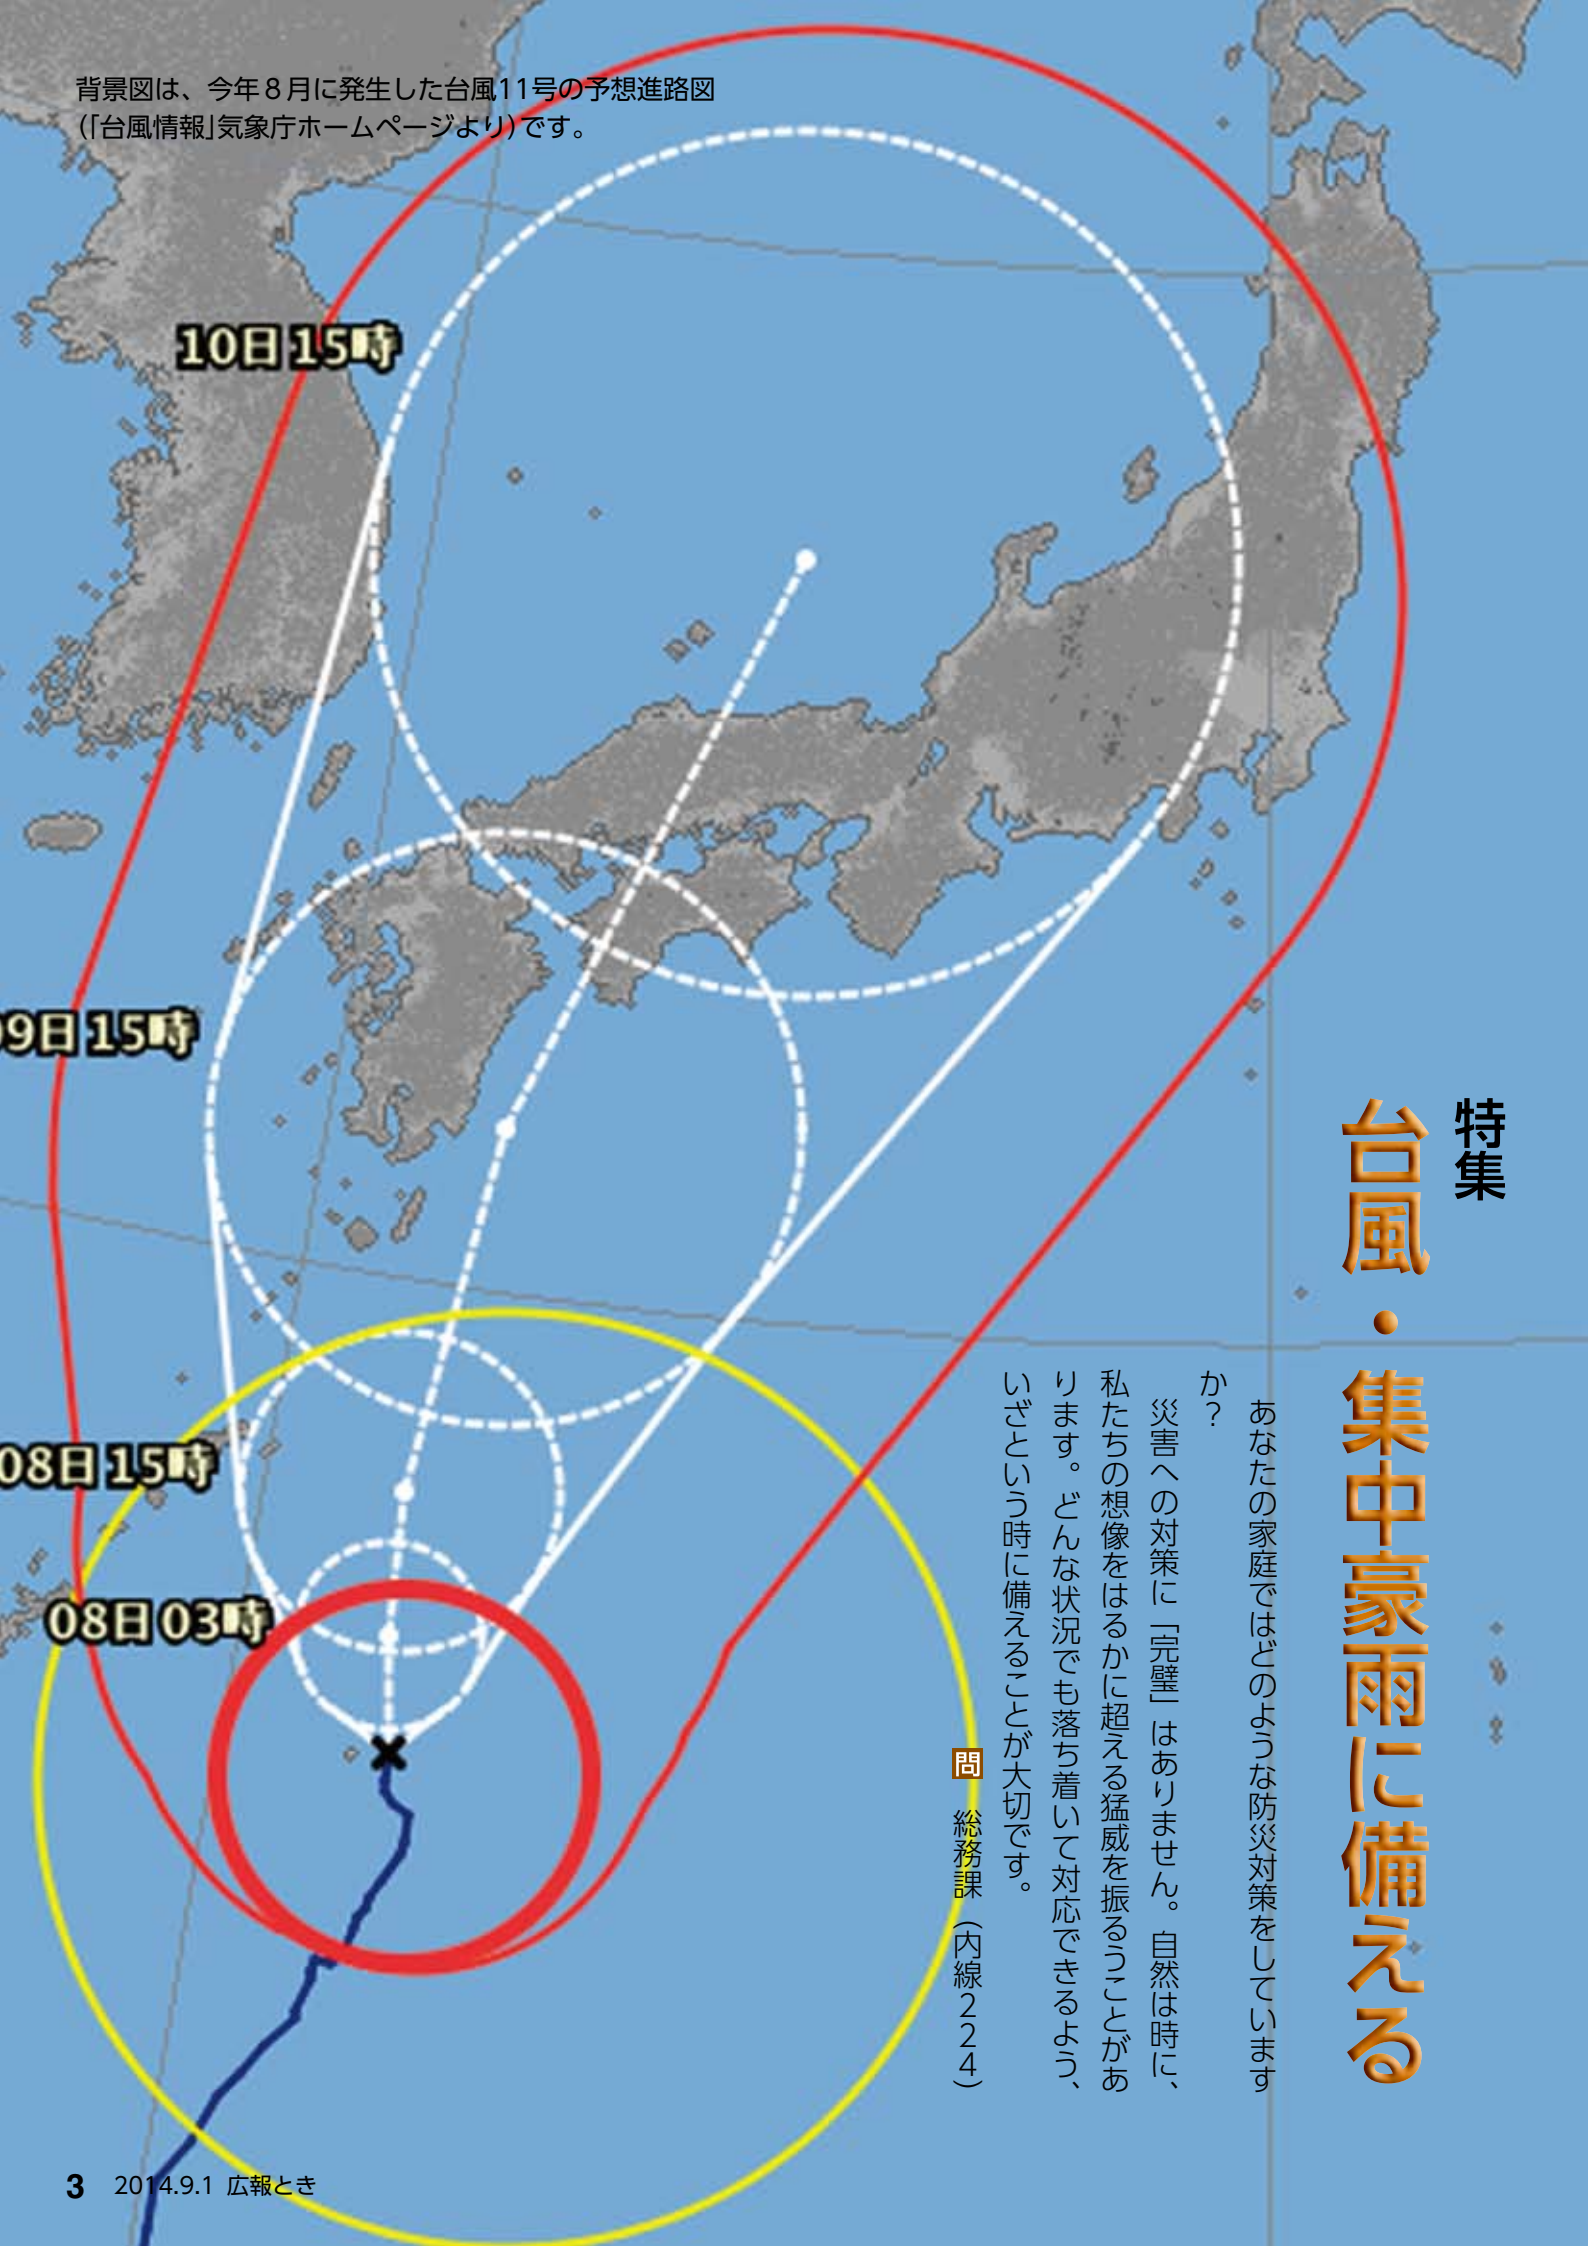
背景図は、今年８月に発生した台風11号の予想進路図（「台風情報」気象庁ホームページより）です。

10日 15時

09日 15時

08日 15時

08日 03時

特集
台風・集中豪雨に備える

あなたの家庭ではどのような防災対策をしていますか？

災害への対策に「完璧」はありません。自然は時に、私たちの想像をはるかに超える猛威を振るうことがあります。どんな状況でも落ち着いて対応できるよう、いざという時に備えることが大切です。

問 総務課（内線２２４）

3　2014.9.1 広報とき